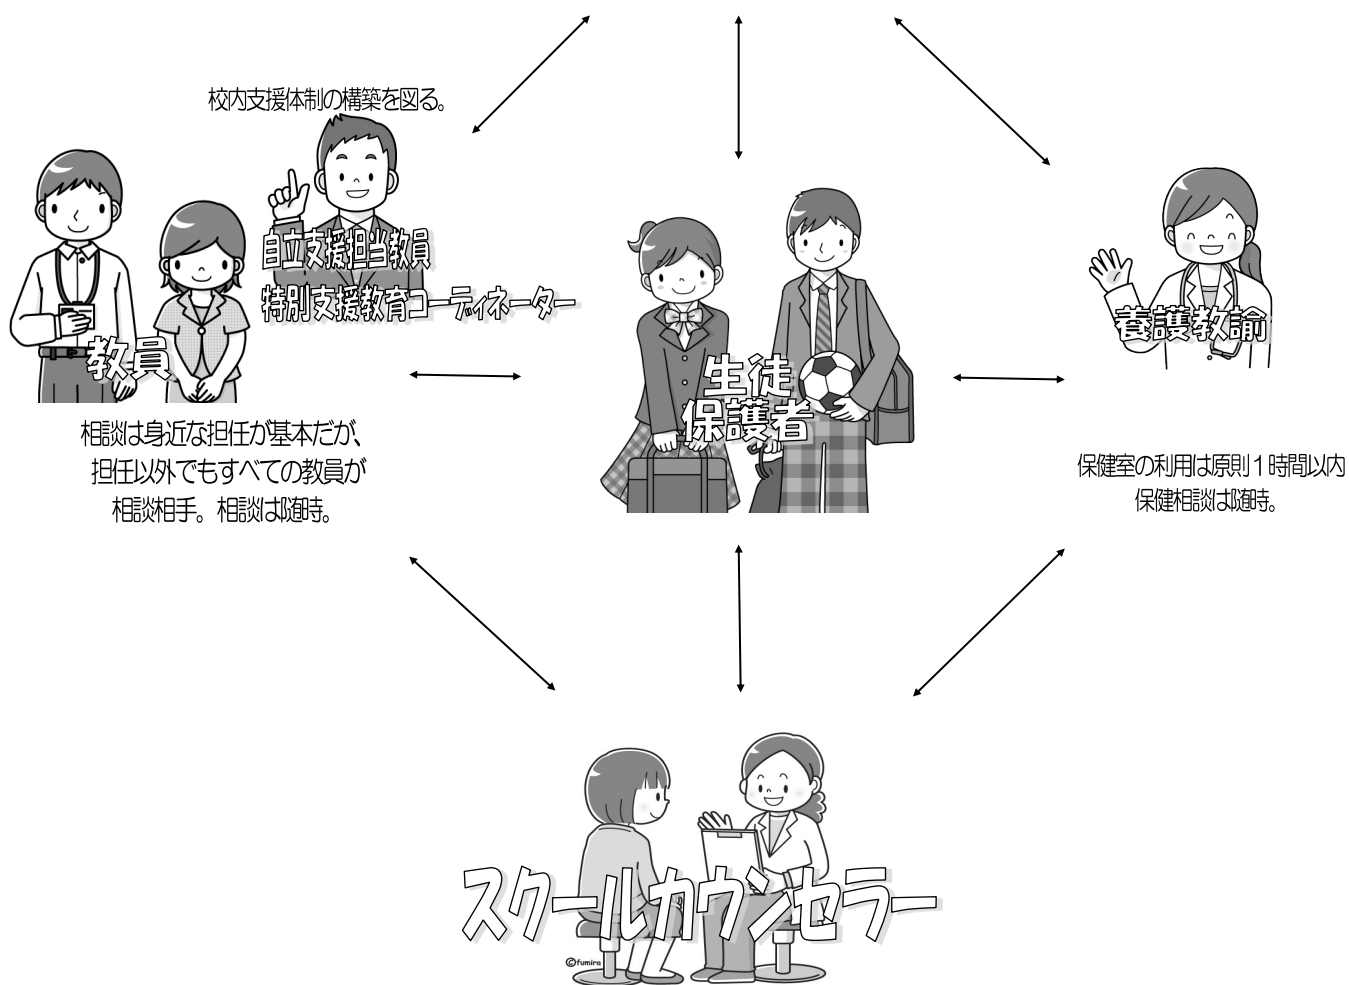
校内支援体制の構築を図る。

自立支援担当教員
特別支援教育コーディネーター

教員

相談は身近な担任が基本だが、担任以外でもすべての教員が相談相手。相談は随時。

生徒
保護者

養護教諭

保健室の利用は原則１時間以内
保健相談は随時。

スクールカウンセラー

©fumira